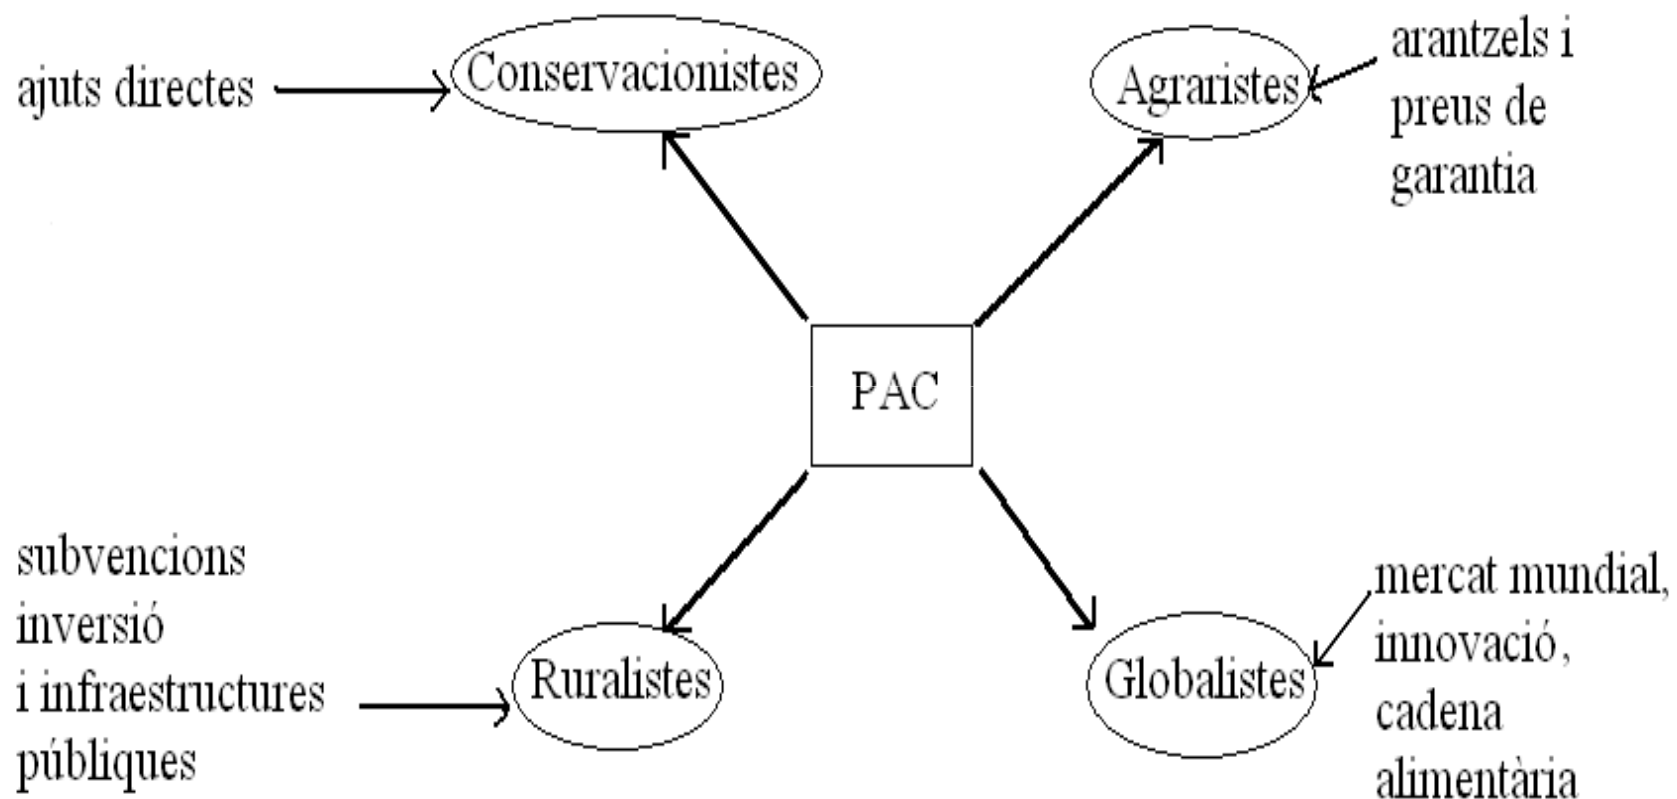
ajuts directes

Conservacionistes

Agraristes

arantzels i preus de garantia

PAC

subvencions inversió i infraestructures públiques

Ruralistes

Globalistes

mercat mundial, innovació, cadena alimentària